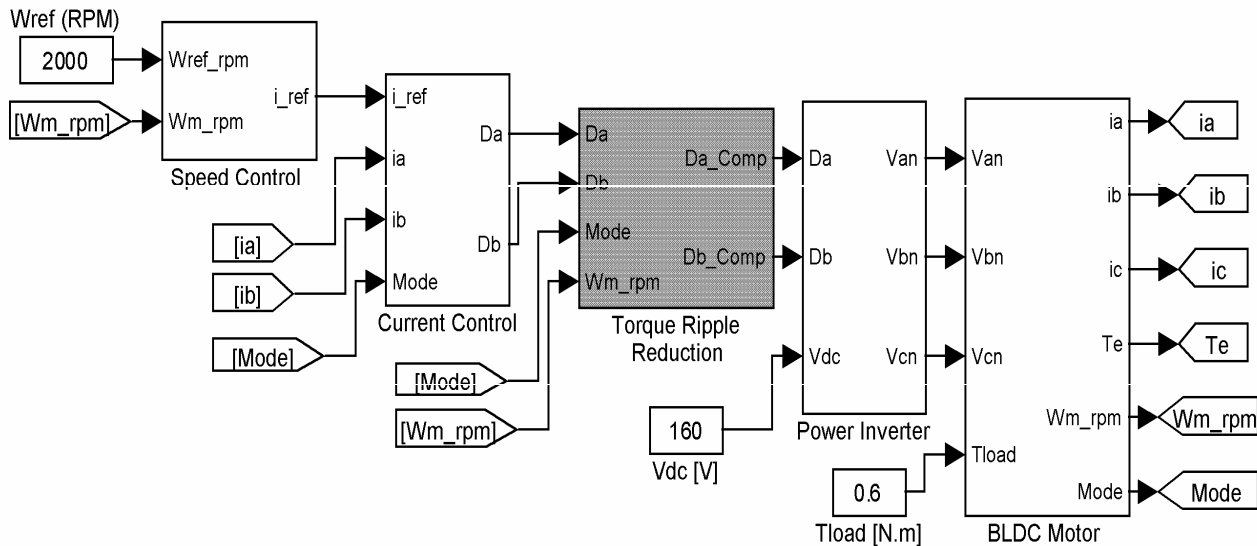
Wref (RPM)

2000

[Wm_rpm]

Wref_rpm

Wm_rpm

i_ref

Speed Control

[ia]

[ib]

[Mode]

i_ref

ia

ib

Mode

Da

Db

Current Control

Da

Db

Mode

Wm_rpm

Da_Comp

Db_Comp

Torque Ripple Reduction

[Mode]

[Wm_rpm]

Da

Db

Vdc

Van

Vbn

Vcn

Power Inverter

160

Vdc [V]

Van

Vbn

Vcn

Tload

ia

ib

ic

Te

Wm_rpm

Mode

BLDC Motor

0.6

Tload [N.m]

ia

ib

ic

Te

Wm_rpm

Mode